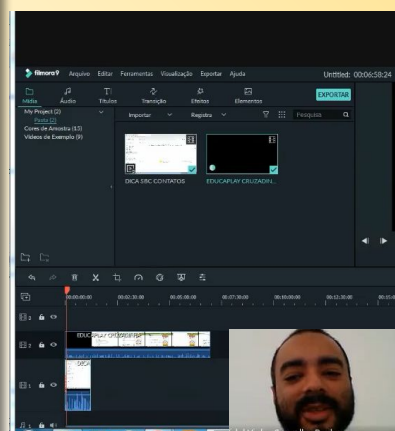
filmora9 Arquivo Editar Ferramentas Visualização Exportar Ajuda

Untitled: 00:06:58:24

Mídia Áudio Títulos Transição Efeitos Elementos

EXPORTAR

My Project (2)
Pasta (2)
Cores de Amostra (15)
Vídeos de Exemplo (9)

Importar Registro Pesquisa

DICA DBC CONTATOS

EDUCAPLAY CRUZADIN...

00:00:00:00 00:02:30:00 00:05:00:00 00:07:30:00 00:10:00:00 00:12:30:00 00:15

EDUCAPLAY CRUZADIN

DICA

2

2

1

1